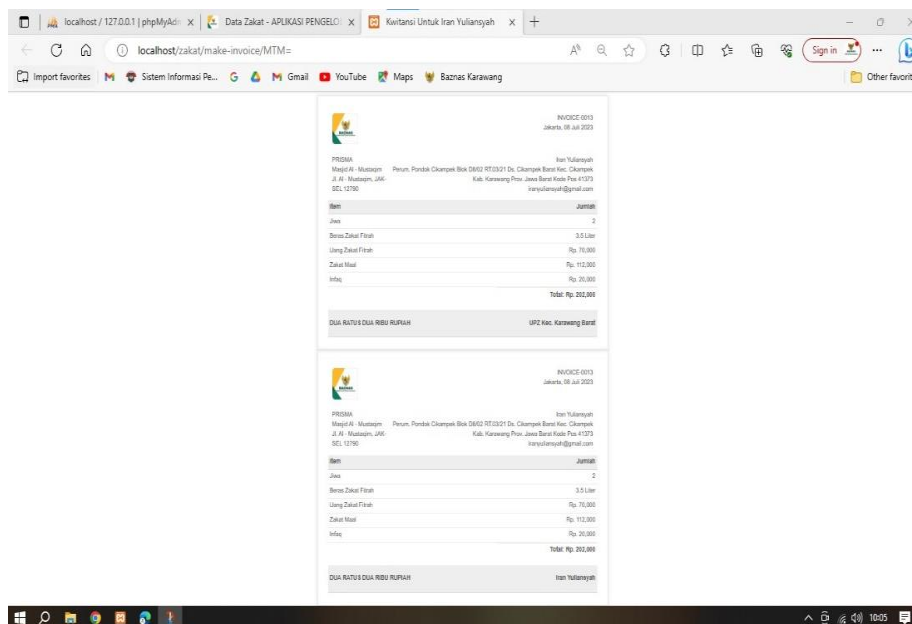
localhost / 127.0.0.1 | phpMyAdr ×   Data Zakat - APLIKASI PENGELO ×   Kwitansi Untuk Iran Yuliansyah ×   +

localhost/zakat/make-invoice/MTM=

Sign in

Import favorites   Sistem Informasi Pe...   Gmail   YouTube   Maps   Baznas Karawang   Other favorit

BAZNAS

INVOICE 0013
Jakarta, 08 Juli 2023

PRISMA
Masjid Al - Mustaqim
Jl. Al - Mustaqim, JAK-SEL 12790

Iran Yuliansyah
Perum. Pondok Cikampek Blok D8/02 RT.03/21 Ds. Cikampek Barat Kec. Cikampek
Kab. Karawang Prov. Jawa Barat Kode Pos 41373
iranyuliansyah@gmail.com

| Item | Jumlah |
|---|---|
| Jiwa | 2 |
| Beras Zakat Fitrah | 3.5 Liter |
| Uang Zakat Fitrah | Rp. 70,000 |
| Zakat Maal | Rp. 112,000 |
| Infaq | Rp. 20,000 |
| | Total: Rp. 202,000 |

DUA RATUS DUA RIBU RUPIAH   UPZ Kec. Karawang Barat

BAZNAS

INVOICE 0013
Jakarta, 08 Juli 2023

PRISMA
Masjid Al - Mustaqim
Jl. Al - Mustaqim, JAK-SEL 12790

Iran Yuliansyah
Perum. Pondok Cikampek Blok D8/02 RT.03/21 Ds. Cikampek Barat Kec. Cikampek
Kab. Karawang Prov. Jawa Barat Kode Pos 41373
iranyuliansyah@gmail.com

| Item | Jumlah |
|---|---|
| Jiwa | 2 |
| Beras Zakat Fitrah | 3.5 Liter |
| Uang Zakat Fitrah | Rp. 70,000 |
| Zakat Maal | Rp. 112,000 |
| Infaq | Rp. 20,000 |
| | Total: Rp. 202,000 |

DUA RATUS DUA RIBU RUPIAH   Iran Yuliansyah

10:05